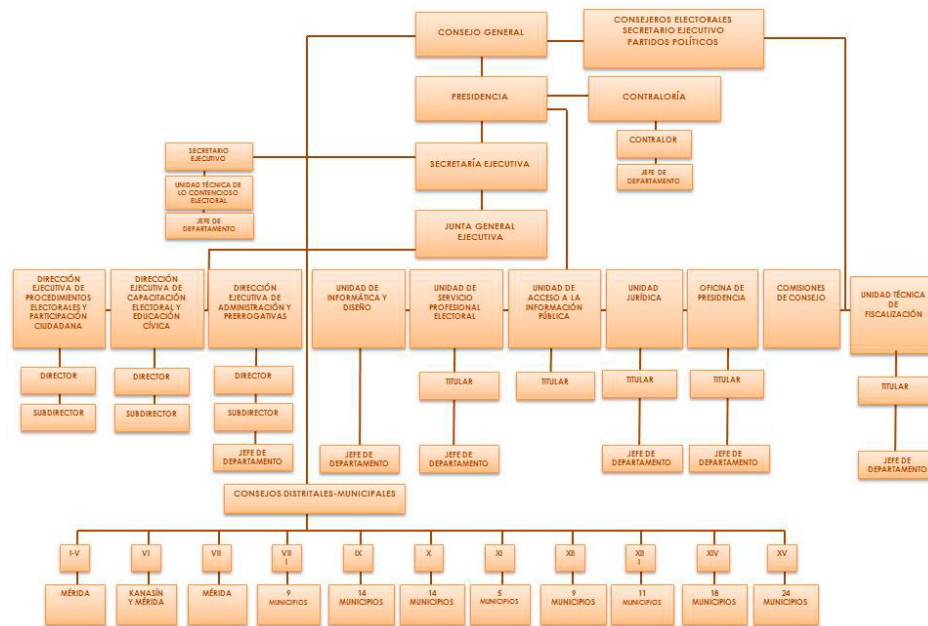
CONSEJO GENERAL

CONSEJEROS ELECTORALES
SECRETARIO EJECUTIVO
PARTIDOS POLÍTICOS

PRESIDENCIA

CONTRALORÍA

CONTRALOR

JEFE DE DEPARTAMENTO

SECRETARIO EJECUTIVO

UNIDAD TÉCNICA DE LO CONTENCIOSO ELECTORAL

JEFE DE DEPARTAMENTO

SECRETARÍA EJECUTIVA

JUNTA GENERAL EJECUTIVA

DIRECCIÓN EJECUTIVA DE PROCEDIMIENTOS ELECTORALES Y PARTICIPACIÓN CIUDADANA

DIRECTOR

SUBDIRECTOR

DIRECCIÓN EJECUTIVA DE CAPACITACIÓN ELECTORAL Y EDUCACIÓN CÍVICA

DIRECTOR

SUBDIRECTOR

DIRECCIÓN EJECUTIVA DE ADMINISTRACIÓN Y PRERROGATIVAS

DIRECTOR

SUBDIRECTOR

JEFE DE DEPARTAMENTO

UNIDAD DE INFORMÁTICA Y DISEÑO

JEFE DE DEPARTAMENTO

UNIDAD DE SERVICIO PROFESIONAL ELECTORAL

TITULAR

JEFE DE DEPARTAMENTO

UNIDAD DE ACCESO A LA INFORMACIÓN PÚBLICA

TITULAR

UNIDAD JURÍDICA

TITULAR

JEFE DE DEPARTAMENTO

OFICINA DE PRESIDENCIA

TITULAR

JEFE DE DEPARTAMENTO

COMISIONES DE CONSEJO

UNIDAD TÉCNICA DE FISCALIZACIÓN

TITULAR

JEFE DE DEPARTAMENTO

CONSEJOS DISTRITALES-MUNICIPALES

| I-V | VI | VII | VIII | IX | X | XI | XII | XIII | XIV | XV |
|---|---|---|---|---|---|---|---|---|---|---|
| MÉRIDA | KANASÍN Y MÉRIDA | MÉRIDA | 9 MUNICIPIOS | 14 MUNICIPIOS | 14 MUNICIPIOS | 5 MUNICIPIOS | 9 MUNICIPIOS | 11 MUNICIPIOS | 18 MUNICIPIOS | 24 MUNICIPIOS |